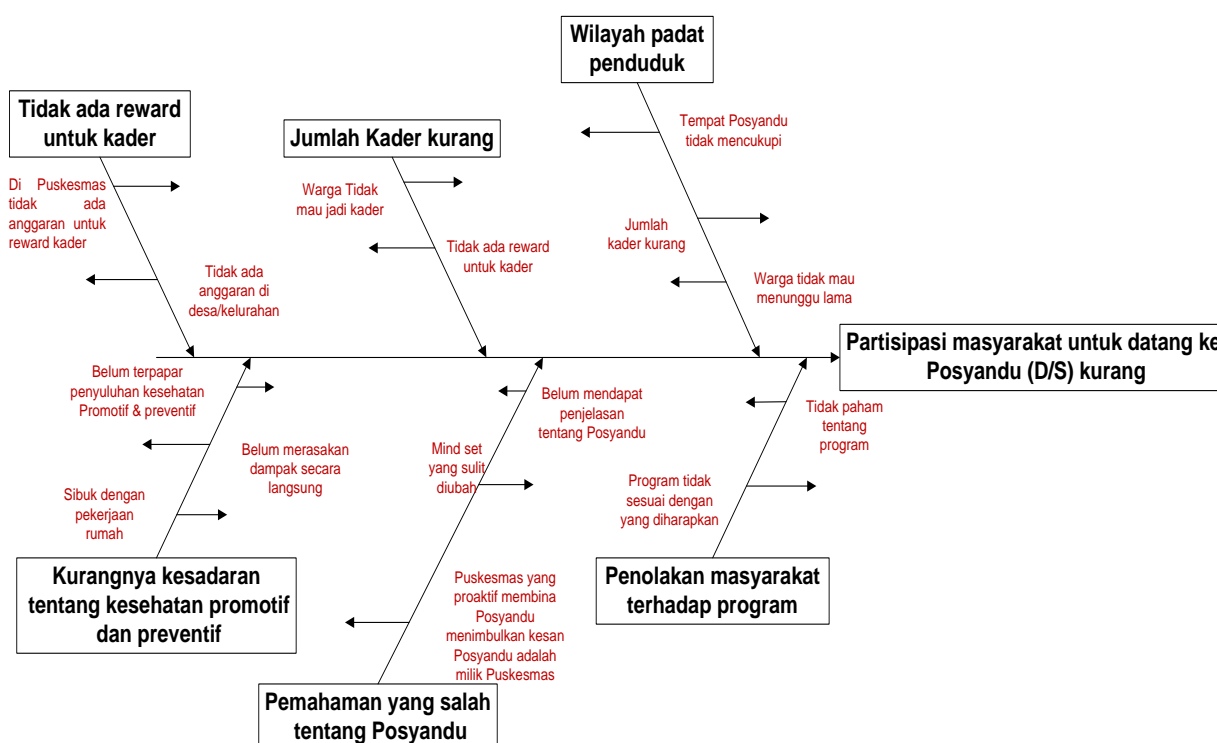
Wilayah padat penduduk

Tidak ada reward untuk kader

Jumlah Kader kurang

Tempat Posyandu tidak mencukupi

Di Puskesmas tidak ada anggaran untuk reward kader

Warga Tidak mau jadi kader

Jumlah kader kurang

Tidak ada reward untuk kader

Tidak ada anggaran di desa/kelurahan

Warga tidak mau menunggu lama

Partisipasi masyarakat untuk datang ke Posyandu (D/S) kurang

Belum terpapar penyuluhan kesehatan Promotif & preventif

Belum mendapat penjelasan tentang Posyandu

Tidak paham tentang program

Belum merasakan dampak secara langsung

Mind set yang sulit diubah

Program tidak sesuai dengan yang diharapkan

Sibuk dengan pekerjaan rumah

Kurangnya kesadaran tentang kesehatan promotif dan preventif

Puskesmas yang proaktif membina Posyandu menimbulkan kesan Posyandu adalah milik Puskesmas

Penolakan masyarakat terhadap program

Pemahaman yang salah tentang Posyandu